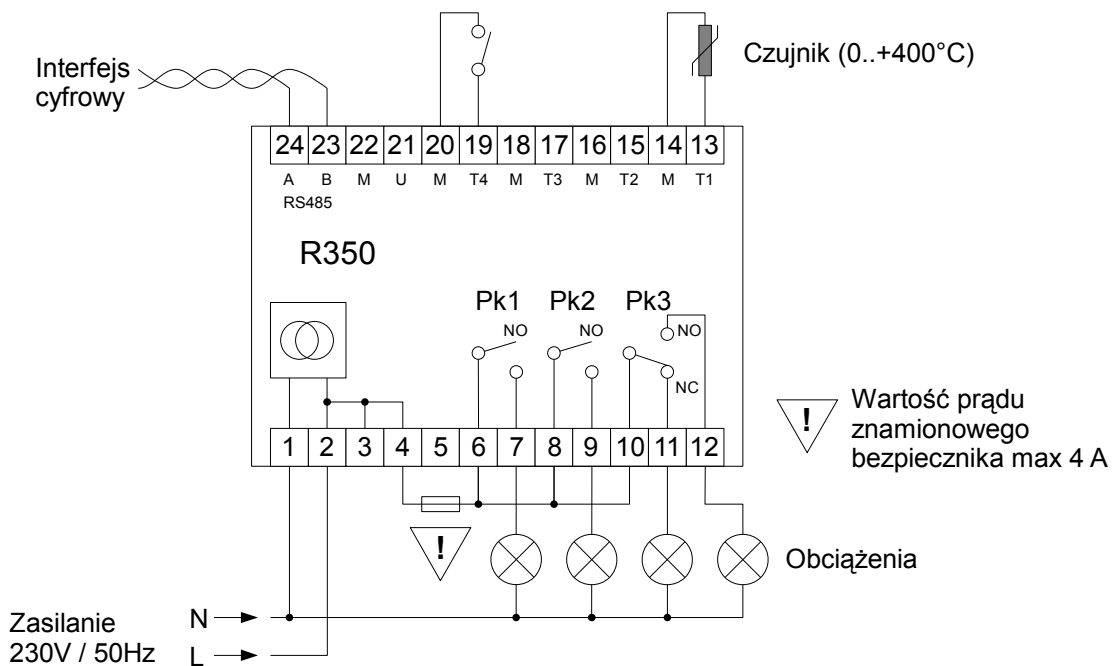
Interfejs cyfrowy

Czujnik (0..+400°C)

24 23 22 21 20 19 18 17 16 15 14 13

A B M U M T4 M T3 M T2 M T1

RS485

R350

Pk1 Pk2 Pk3

NO NO NO

NC

Wartość prądu znamionowego bezpiecznika max 4 A

1 2 3 4 5 6 7 8 9 10 11 12

!

!

Obciążenia

Zasilanie 230V / 50Hz

N

L